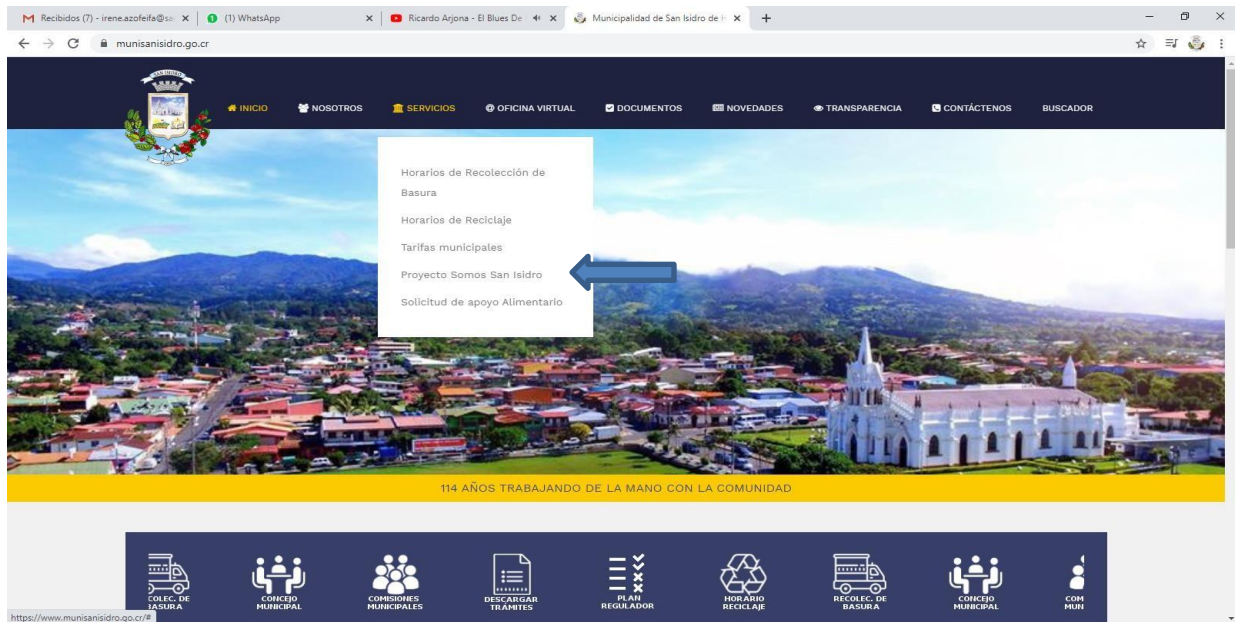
Recibidos (7) - irene.azofeifa@sa | (1) WhatsApp | Ricardo Arjona - El Blues De | Municipalidad de San Isidro de H

munisanisidro.go.cr

INICIO NOSOTROS SERVICIOS OFICINA VIRTUAL DOCUMENTOS NOVEDADES TRANSPARENCIA CONTÁCTENOS BUSCADOR

Horarios de Recolección de Basura

Horarios de Reciclaje

Tarifas municipales

Proyecto Somos San Isidro

Solicitud de apoyo Alimentario

114 AÑOS TRABAJANDO DE LA MANO CON LA COMUNIDAD

COLEC. DE BASURA | CONCEJO MUNICIPAL | COMISIONES MUNICIPALES | DESCARGAR TRÁMITES | PLAN REGULADOR | HORARIO RECICLAJE | RECOLEC. DE BASURA | CONCEJO MUNICIPAL | COM MUN

https://www.munisanisidro.go.cr/#